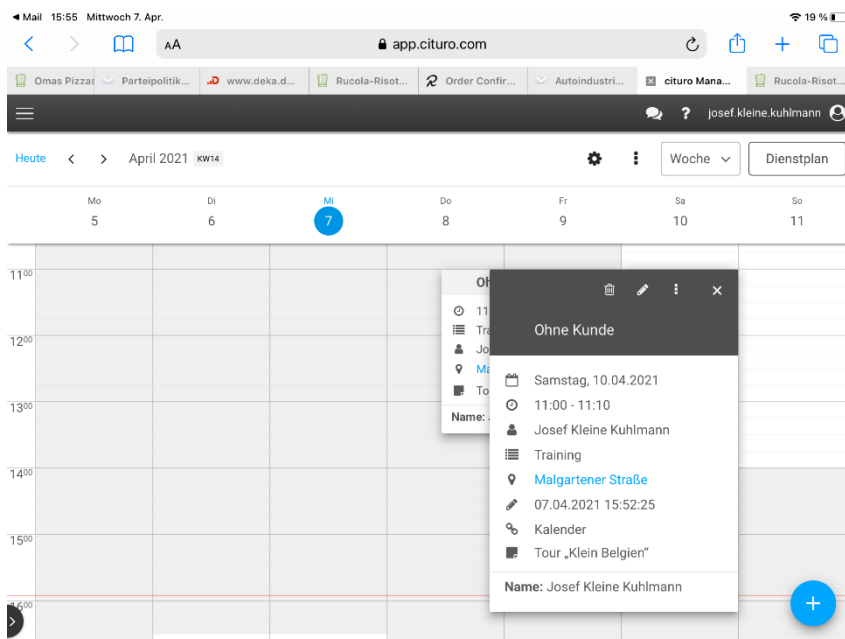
◀ Mail 15:55 Mittwoch 7. Apr.

19 %

AA

app.cituro.com

Omas Pizzas | Parteipolitik... | www.deka.d... | Rucola-Risot... | Order Confir... | Autoindustri... | cituro Mana... | Rucola-Risot...

? josef.kleine.kuhlmann

Heute < > April 2021 KW14

Woche

Dienstplan

| Mo 5 | Di 6 | Mi 7 | Do 8 | Fr 9 | Sa 10 | So 11 |
|---|---|---|---|---|---|---|

$11^{00}$

$12^{00}$

$13^{00}$

$14^{00}$

$15^{00}$

$16^{00}$

Oh
11
Tra
Jo
Ma
To
Name:

Ohne Kunde

Samstag, 10.04.2021
11:00 - 11:10
Josef Kleine Kuhlmann
Training
Malgartener Straße
07.04.2021 15:52:25
Kalender
Tour „Klein Belgien"

Name: Josef Kleine Kuhlmann

+